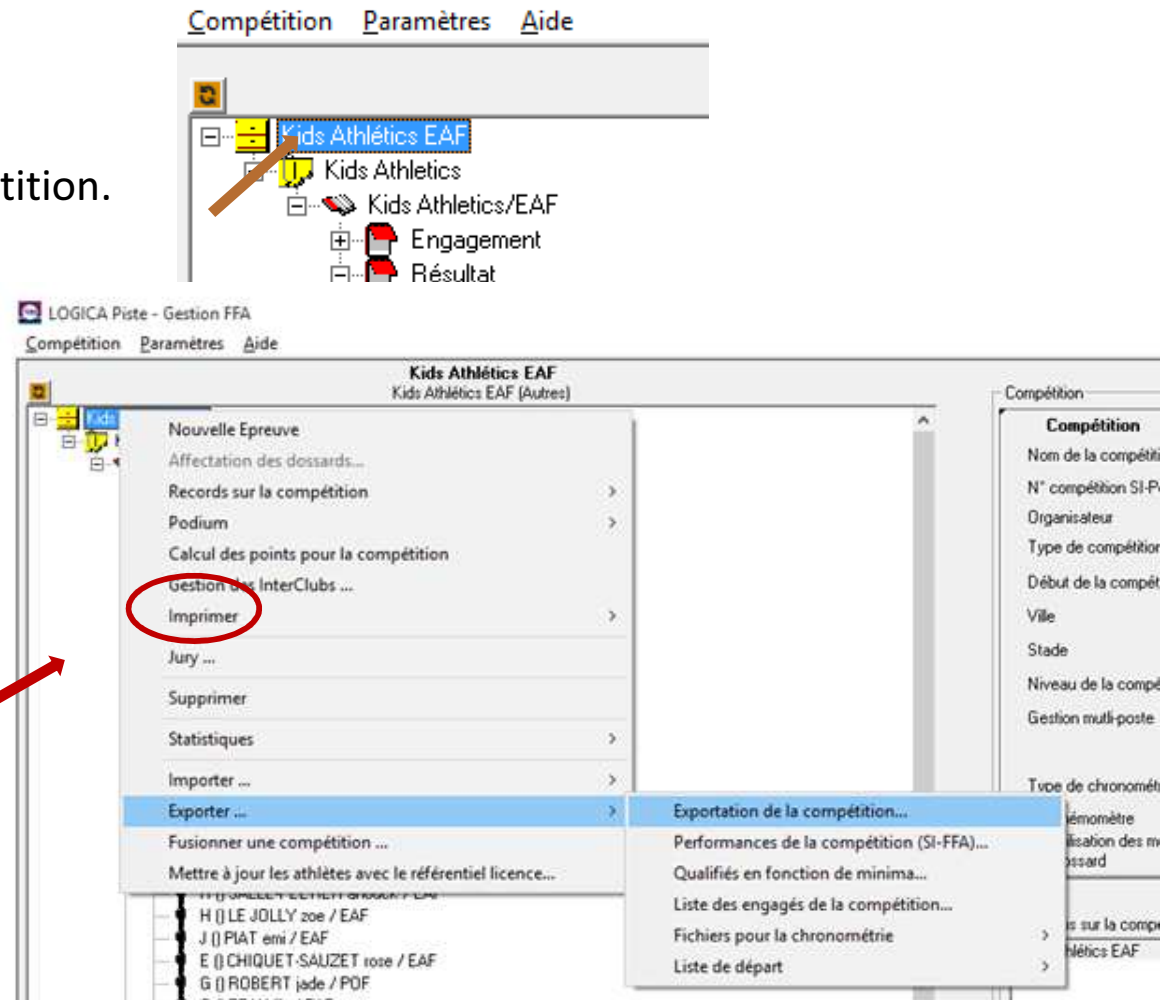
tition.

Compétition Paramètres Aide

Kids Athlétics EAF
Kids Athletics
Kids Athletics/EAF
Engagement
Résultat

LOGICA Piste - Gestion FFA
Compétition Paramètres Aide

Kids Athlétics EAF
Kids Athlétics EAF (Autres)

Kids

Nouvelle Epreuve
Affectation des dossards...
Records sur la compétition
Podium
Calcul des points pour la compétition
Gestion des InterClubs ...
Imprimer
Jury ...
Supprimer
Statistiques
Importer ...
Exporter ...
Fusionner une compétition ...
Mettre à jour les athlètes avec le référentiel licence...

Exportation de la compétition...
Performances de la compétition (SI-FFA)...
Qualifiés en fonction de minima...
Liste des engagés de la compétition...
Fichiers pour la chronométrie
Liste de départ

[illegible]
H () LE JOLLY zoe / EAF
J () PIAT emi / EAF
E () CHIQUET-SAUZET rose / EAF
G () ROBERT jade / POF

Compétition
Compétition
Nom de la compétiti
N° compétition SI-F
Organisateur
Type de compétition
Début de la compét
Ville
Stade
Niveau de la compé
Gestion multi-poste
Type de chronométr
émomètre
lisation des m
ossard
s sur la compe
hlétics EAF